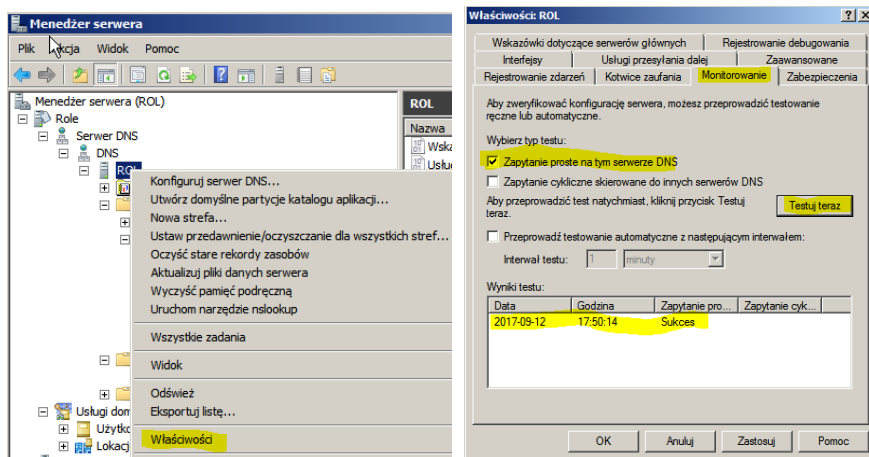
Menedżer serwera

Plik Akcja Widok Pomoc

Menedżer serwera (ROL)
Role
Serwer DNS
DNS
ROL
Usługi dom
Użytko
Lokacj

ROL
Nazwa
Wska
Usłu

Konfiguruj serwer DNS...
Utwórz domyślne partycje katalogu aplikacji...
Nowa strefa...
Ustaw przedawnienie/oczyszczanie dla wszystkich stref...
Oczyść stare rekordy zasobów
Aktualizuj pliki danych serwera
Wyczyść pamięć podręczną
Uruchom narzędzie nslookup
Wszystkie zadania
Widok
Odśwież
Eksportuj listę...
Właściwości

Właściwości: ROL

Wskazówki dotyczące serwerów głównych | Rejestrowanie debugowania
Interfejsy | Usługi przesyłania dalej | Zaawansowane
Rejestrowanie zdarzeń | Kotwice zaufania | Monitorowanie | Zabezpieczenia

Aby zweryfikować konfigurację serwera, możesz przeprowadzić testowanie ręczne lub automatyczne.

Wybierz typ testu:
Zapytanie proste na tym serwerze DNS
Zapytanie cykliczne skierowane do innych serwerów DNS

Aby przeprowadzić test natychmiast, kliknij przycisk Testuj teraz.
Testuj teraz

Przeprowadź testowanie automatyczne z następującym interwałem:
Interwał testu: 1 minuty

Wyniki testu:

| Data | Godzina | Zapytanie pro... | Zapytanie cyk... |
|---|---|---|---|
| 2017-09-12 | 17:50:14 | Sukces | |

OK Anuluj Zastosuj Pomoc